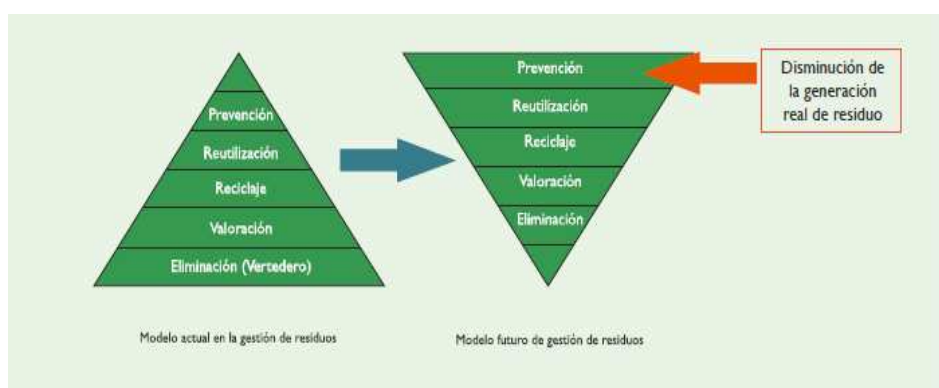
Prevención
Reutilización
Reciclaje
Valoración
Eliminación (Vertedero)

Modelo actual en la gestión de residuos

Prevención
Reutilización
Reciclaje
Valoración
Eliminación

Modelo futuro de gestión de residuos

Disminución de la generación real de residuo